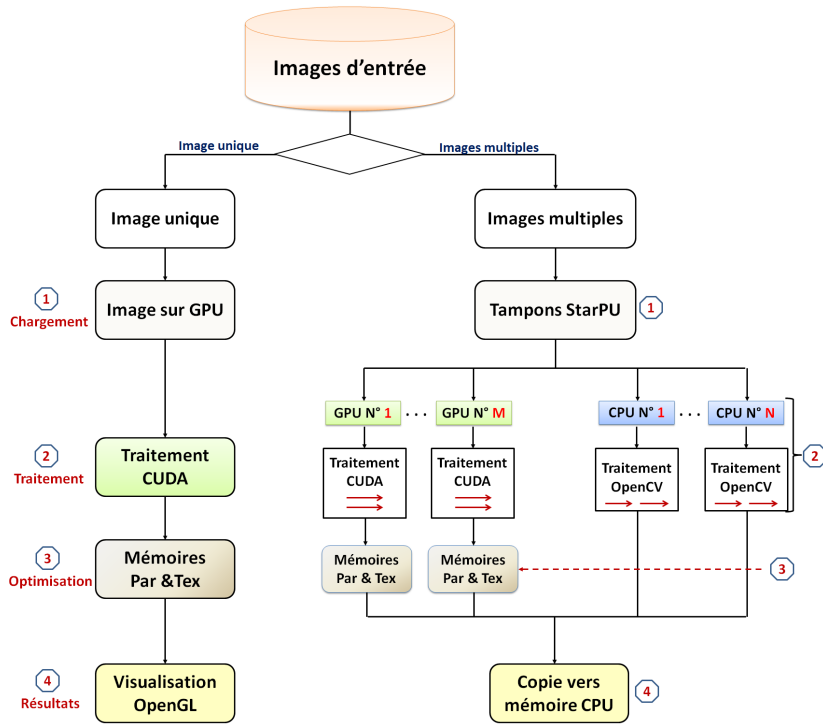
Images d'entrée

Image unique

Images multiples

Image unique

Images multiples

1
Chargement

Image sur GPU

Tampons StarPU

1

GPU N° 1 . . . GPU N° M

CPU N° 1 . . . CPU N° N

2
Traitement

Traitement CUDA

Traitement CUDA

Traitement CUDA

Traitement OpenCV

Traitement OpenCV

2

3
Optimisation

Mémoires Par &Tex

Mémoires Par & Tex

Mémoires Par & Tex

3

4
Résultats

Visualisation OpenGL

Copie vers mémoire CPU

4